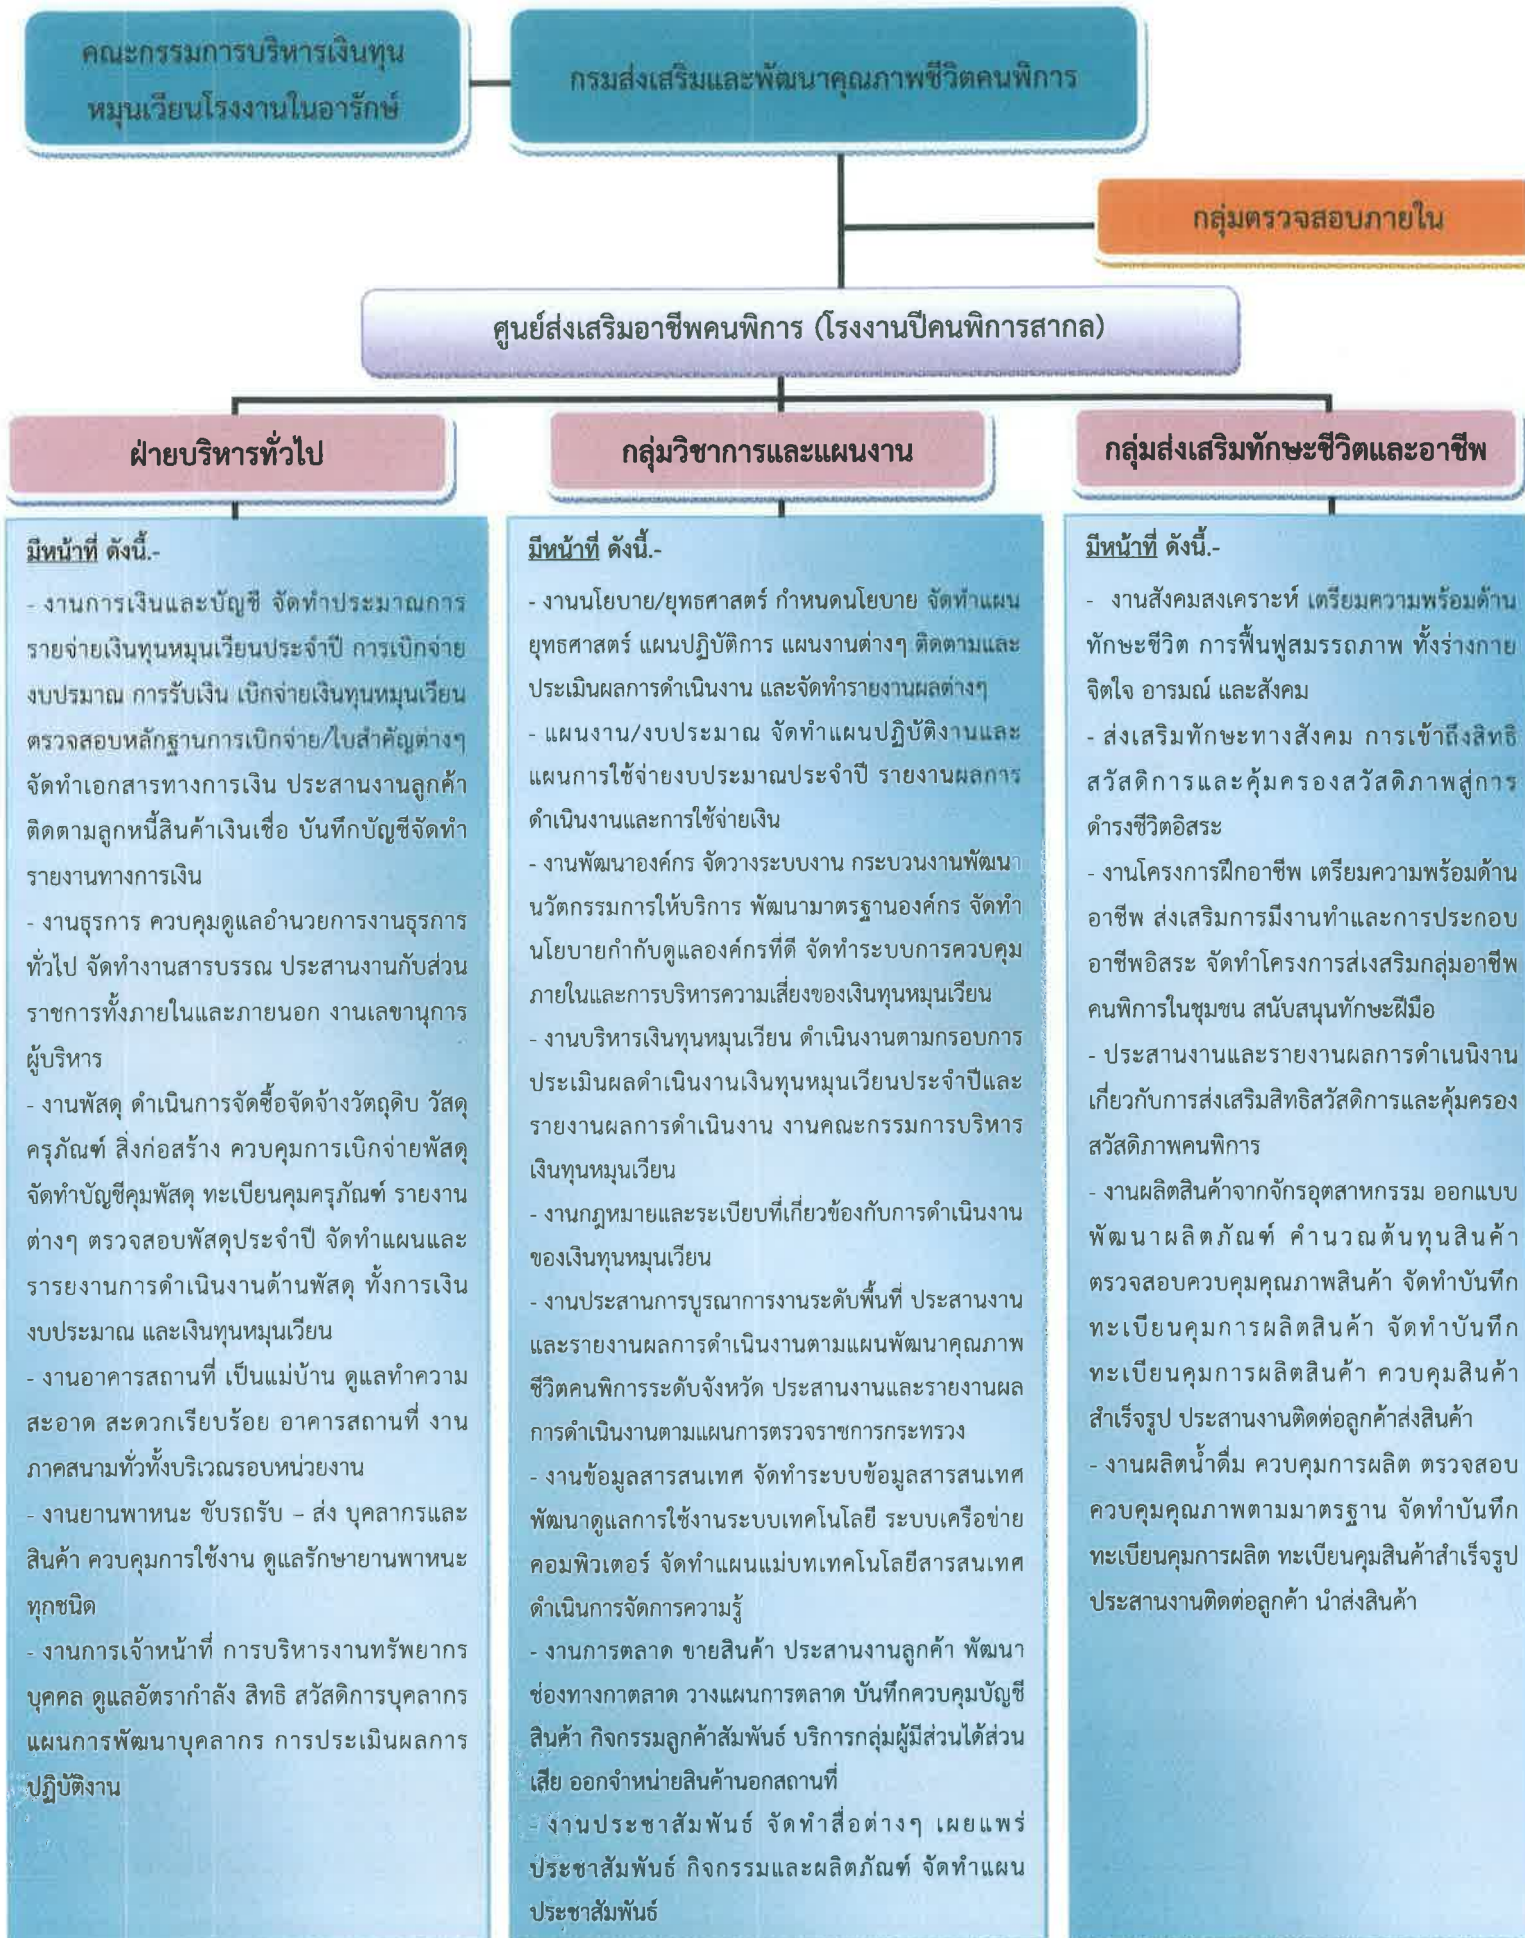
คณะกรรมการบริหารเงินทุนหมุนเวียนโรงงานในอารักษ์

กรมส่งเสริมและพัฒนาคุณภาพชีวิตคนพิการ

กลุ่มตรวจสอบภายใน

ศูนย์ส่งเสริมอาชีพคนพิการ (โรงงานปีคนพิการสากล)

ฝ่ายบริหารทั่วไป

มีหน้าที่ ดังนี้.-

- งานการเงินและบัญชี จัดทำประมาณการรายจ่ายเงินทุนหมุนเวียนประจำปี การเบิกจ่ายงบประมาณ การรับเงิน เบิกจ่ายเงินทุนหมุนเวียน ตรวจสอบหลักฐานการเบิกจ่าย/ใบสำคัญต่างๆ จัดทำเอกสารทางการเงิน ประสานงานลูกค้า ติดตามลูกหนี้สินค้าเงินเชื่อ บันทึกบัญชีจัดทำรายงานทางการเงิน

- งานธุรการ ควบคุมดูแลอำนวยการงานธุรการทั่วไป จัดทำงานสารบรรณ ประสานงานกับส่วนราชการทั้งภายในและภายนอก งานเลขานุการผู้บริหาร

- งานพัสดุ ดำเนินการจัดซื้อจัดจ้างวัตถุดิบ วัสดุ ครุภัณฑ์ สิ่งก่อสร้าง ควบคุมการเบิกจ่ายพัสดุ จัดทำบัญชีคุมพัสดุ ทะเบียนคุมครุภัณฑ์ รายงานต่างๆ ตรวจสอบพัสดุประจำปี จัดทำแผนและรายงานการดำเนินงานด้านพัสดุ ทั้งการเงิน งบประมาณ และเงินทุนหมุนเวียน

- งานอาคารสถานที่ เป็นแม่บ้าน ดูแลทำความสะอาด สะดวกเรียบร้อย อาคารสถานที่ งานภาคสนามทั่วทั้งบริเวณรอบหน่วยงาน

- งานยานพาหนะ ขับรถรับ – ส่ง บุคลากรและสินค้า ควบคุมการใช้งาน ดูแลรักษายานพาหนะทุกชนิด

- งานการเจ้าหน้าที่ การบริหารงานทรัพยากรบุคคล ดูแลอัตรากำลัง สิทธิ สวัสดิการบุคลากร แผนการพัฒนาบุคลากร การประเมินผลการปฏิบัติงาน

กลุ่มวิชาการและแผนงาน

มีหน้าที่ ดังนี้.-

- งานนโยบาย/ยุทธศาสตร์ กำหนดนโยบาย จัดทำแผนยุทธศาสตร์ แผนปฏิบัติการ แผนงานต่างๆ ติดตามและประเมินผลการดำเนินงาน และจัดทำรายงานผลต่างๆ

- แผนงาน/งบประมาณ จัดทำแผนปฏิบัติงานและแผนการใช้จ่ายงบประมาณประจำปี รายงานผลการดำเนินงานและการใช้จ่ายเงิน

- งานพัฒนาองค์กร จัดวางระบบงาน กระบวนงานพัฒนานวัตกรรมการให้บริการ พัฒนามาตรฐานองค์กร จัดทำนโยบายกำกับดูแลองค์กรที่ดี จัดทำระบบการควบคุมภายในและการบริหารความเสี่ยงของเงินทุนหมุนเวียน

- งานบริหารเงินทุนหมุนเวียน ดำเนินงานตามกรอบการประเมินผลดำเนินงานเงินทุนหมุนเวียนประจำปีและรายงานผลการดำเนินงาน งานคณะกรรมการบริหารเงินทุนหมุนเวียน

- งานกฎหมายและระเบียบที่เกี่ยวข้องกับการดำเนินงานของเงินทุนหมุนเวียน

- งานประสานการบูรณาการงานระดับพื้นที่ ประสานงานและรายงานผลการดำเนินงานตามแผนพัฒนาคุณภาพชีวิตคนพิการระดับจังหวัด ประสานงานและรายงานผลการดำเนินงานตามแผนการตรวจราชการกระทรวง

- งานข้อมูลสารสนเทศ จัดทำระบบข้อมูลสารสนเทศ พัฒนาดูแลการใช้งานระบบเทคโนโลยี ระบบเครือข่ายคอมพิวเตอร์ จัดทำแผนแม่บทเทคโนโลยีสารสนเทศ ดำเนินการจัดการความรู้

- งานการตลาด ขายสินค้า ประสานงานลูกค้า พัฒนาช่องทางกาตลาด วางแผนการตลาด บันทึกควบคุมบัญชีสินค้า กิจกรรมลูกค้าสัมพันธ์ บริการกลุ่มผู้มีส่วนได้ส่วนเสีย ออกจำหน่ายสินค้านอกสถานที่

- งานประชาสัมพันธ์ จัดทำสื่อต่างๆ เผยแพร่ประชาสัมพันธ์ กิจกรรมและผลิตภัณฑ์ จัดทำแผนประชาสัมพันธ์

กลุ่มส่งเสริมทักษะชีวิตและอาชีพ

มีหน้าที่ ดังนี้.-

- งานสังคมสงเคราะห์ เตรียมความพร้อมด้านทักษะชีวิต การฟื้นฟูสมรรถภาพ ทั้งร่างกาย จิตใจ อารมณ์ และสังคม

- ส่งเสริมทักษะทางสังคม การเข้าถึงสิทธิ สวัสดิการและคุ้มครองสวัสดิภาพสู่การดำรงชีวิตอิสระ

- งานโครงการฝึกอาชีพ เตรียมความพร้อมด้านอาชีพ ส่งเสริมการมีงานทำและการประกอบอาชีพอิสระ จัดทำโครงการส่งเสริมกลุ่มอาชีพคนพิการในชุมชน สนับสนุนทักษะฝีมือ

- ประสานงานและรายงานผลการดำเนินงานเกี่ยวกับการส่งเสริมสิทธิสวัสดิการและคุ้มครองสวัสดิภาพคนพิการ

- งานผลิตสินค้าจากจักรอุตสาหกรรม ออกแบบพัฒนาผลิตภัณฑ์ คำนวณต้นทุนสินค้า ตรวจสอบควบคุมคุณภาพสินค้า จัดทำบันทึกทะเบียนคุมการผลิตสินค้า จัดทำบันทึกทะเบียนคุมการผลิตสินค้า ควบคุมสินค้าสำเร็จรูป ประสานงานติดต่อลูกค้าส่งสินค้า

- งานผลิตน้ำดื่ม ควบคุมการผลิต ตรวจสอบควบคุมคุณภาพตามมาตรฐาน จัดทำบันทึกทะเบียนคุมการผลิต ทะเบียนคุมสินค้าสำเร็จรูป ประสานงานติดต่อลูกค้า นำส่งสินค้า